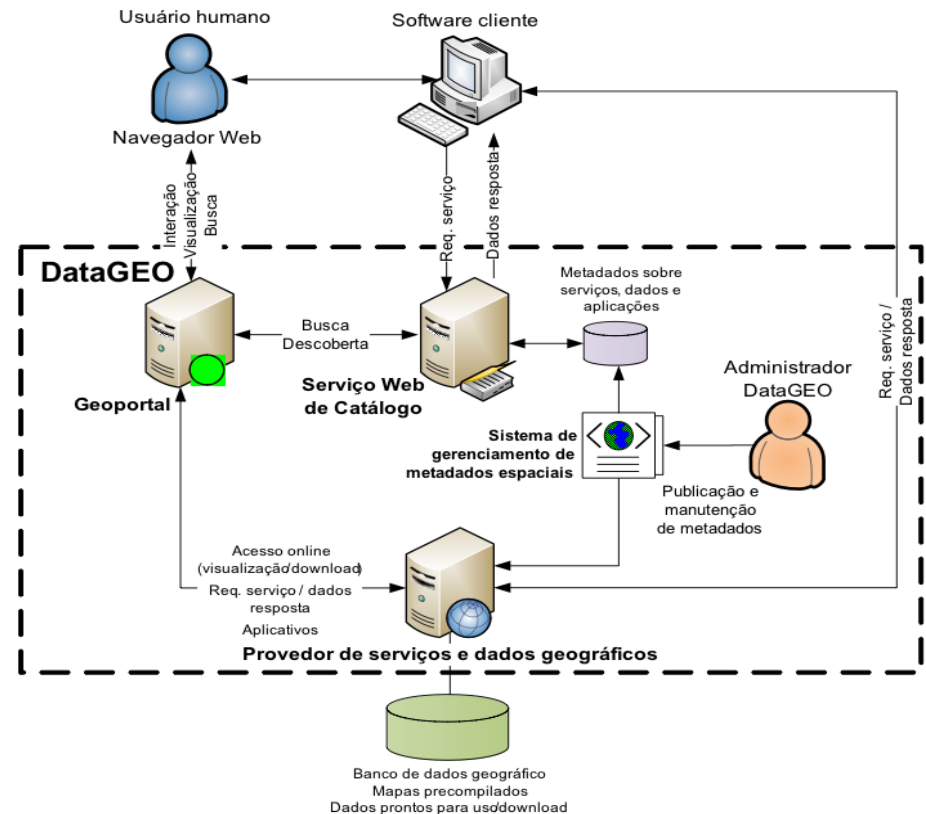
Usuário humano

Software cliente

Navegador Web

Interação
Visualização
Busca

Req. serviço

Dados resposta

DataGEO

Metadados sobre serviços, dados e aplicações

Busca
Descoberta

Geoportal

Serviço Web de Catálogo

Administrador DataGEO

Req. serviço / Dados resposta

Sistema de gerenciamento de metadados espaciais

Publicação e manutenção de metadados

Acesso online (visualização/download)
Req. serviço / dados resposta
Aplicativos

Provedor de serviços e dados geográficos

Banco de dados geográfico
Mapas precompilados
Dados prontos para uso/download